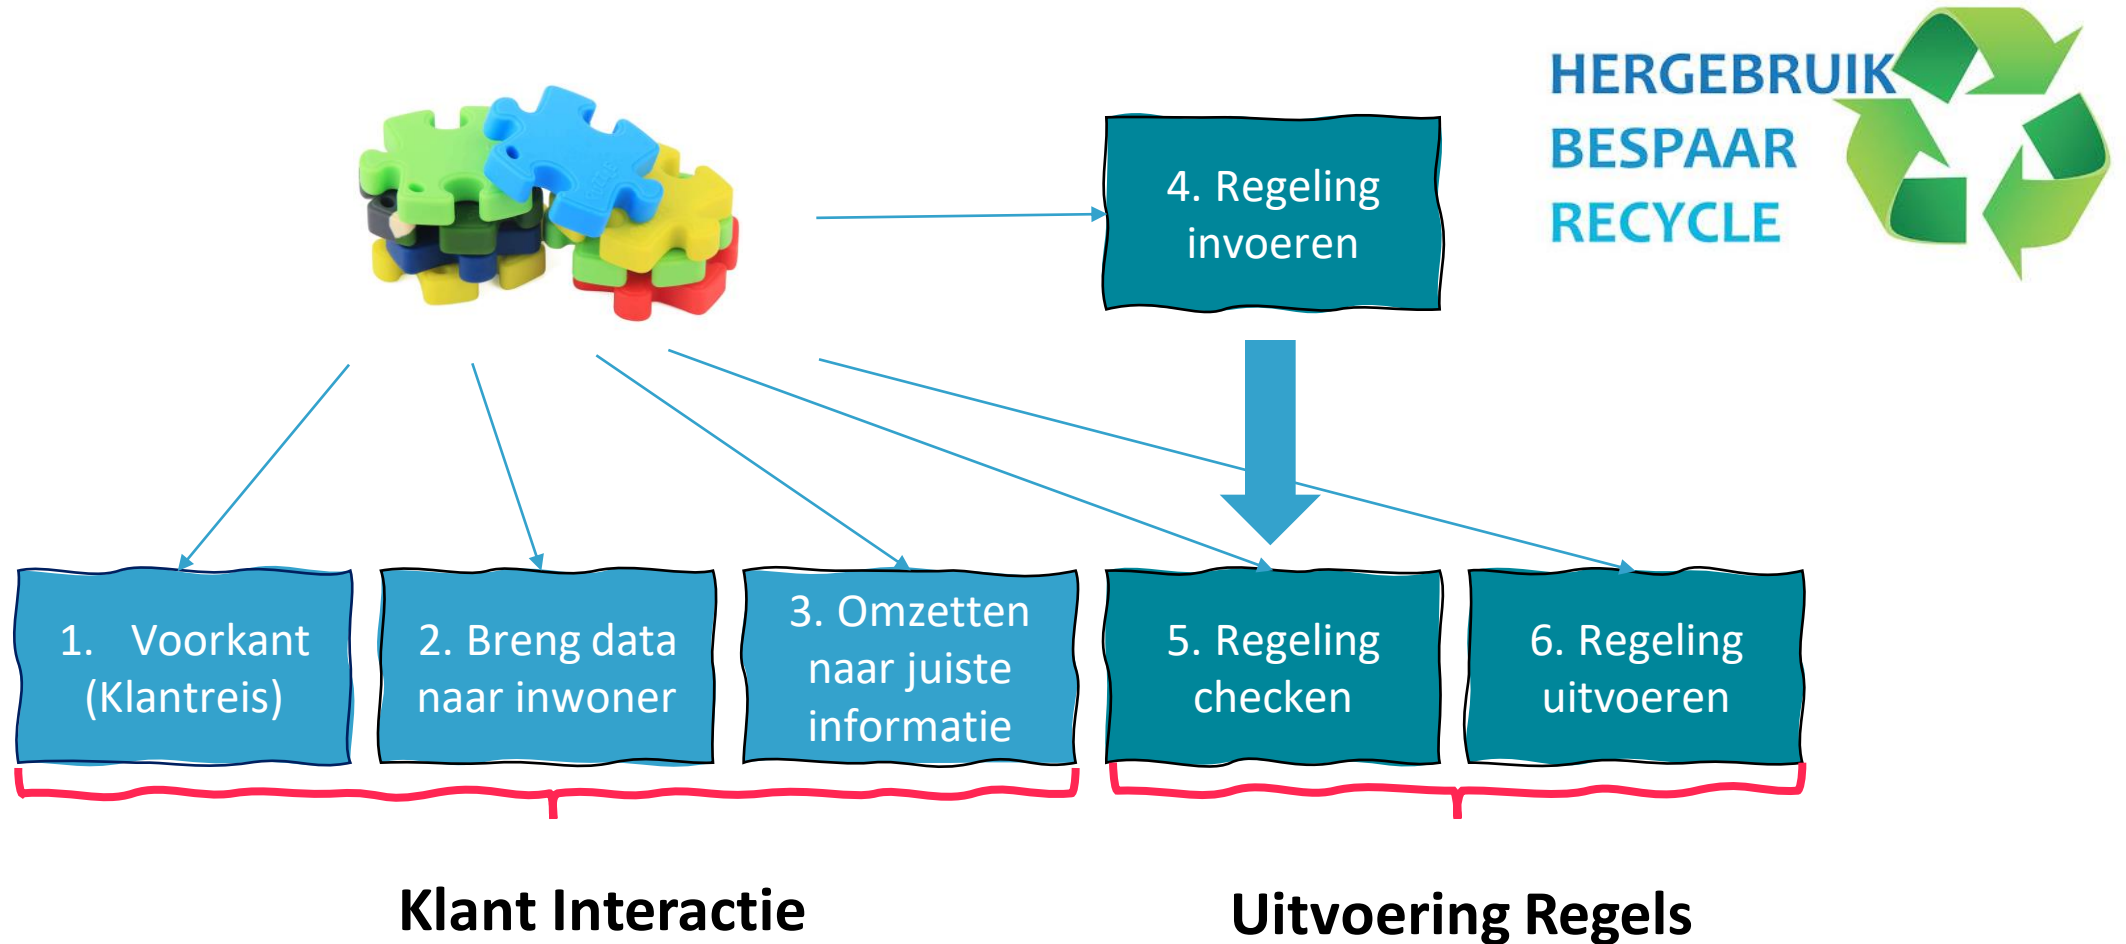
HERGEBRUIK
BESPAAR
RECYCLE

4. Regeling invoeren

1. Voorkant (Klantreis)

2. Breng data naar inwoner

3. Omzetten naar juiste informatie

5. Regeling checken

6. Regeling uitvoeren

Klant Interactie

Uitvoering Regels